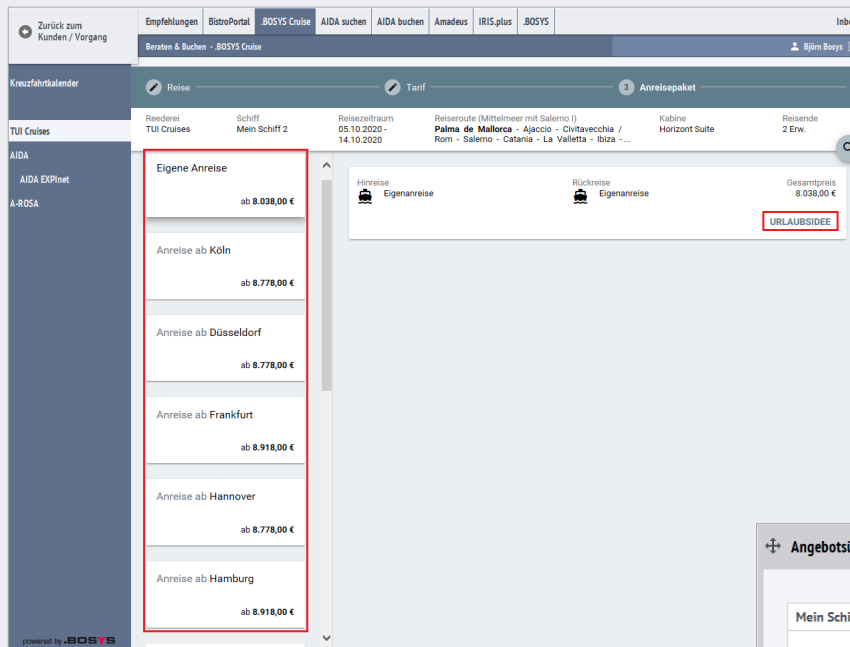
Zurück zum Kunden / Vorgang

Empfehlungen | BistroPortal | .BOSYS Cruise | AIDA suchen | AIDA buchen | Amadeus | IRIS.plus | .BOSYS | Inbo

Beraten & Buchen - .BOSYS Cruise

Björn Bosys

Kreuzfahrtkalender

TUI Cruises

AIDA

AIDA EXPInet

A-ROSA

powered by .BOSYS

Reise

Tarif

3 Anreisepaket

| Reederei | Schiff | Reisezeitraum | Reiseroute (Mittelmeer mit Salerno I) | Kabine | Reisende |
|---|---|---|---|---|---|
| TUI Cruises | Mein Schiff 2 | 05.10.2020 - 14.10.2020 | Palma de Mallorca - Ajaccio - Civitavecchia / Rom - Salerno - Catania - La Valletta - Ibiza - ... | Horizont Suite | 2 Erw. |

Eigene Anreise
ab 8.038,00 €

Anreise ab Köln
ab 8.778,00 €

Anreise ab Düsseldorf
ab 8.778,00 €

Anreise ab Frankfurt
ab 8.918,00 €

Anreise ab Hannover
ab 8.778,00 €

Anreise ab Hamburg
ab 8.918,00 €

Hinreise
Eigenanreise

Rückreise
Eigenanreise

Gesamtpreis
8.038,00 €

URLAUBSIDEE

Angebots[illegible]

Mein Sch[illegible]